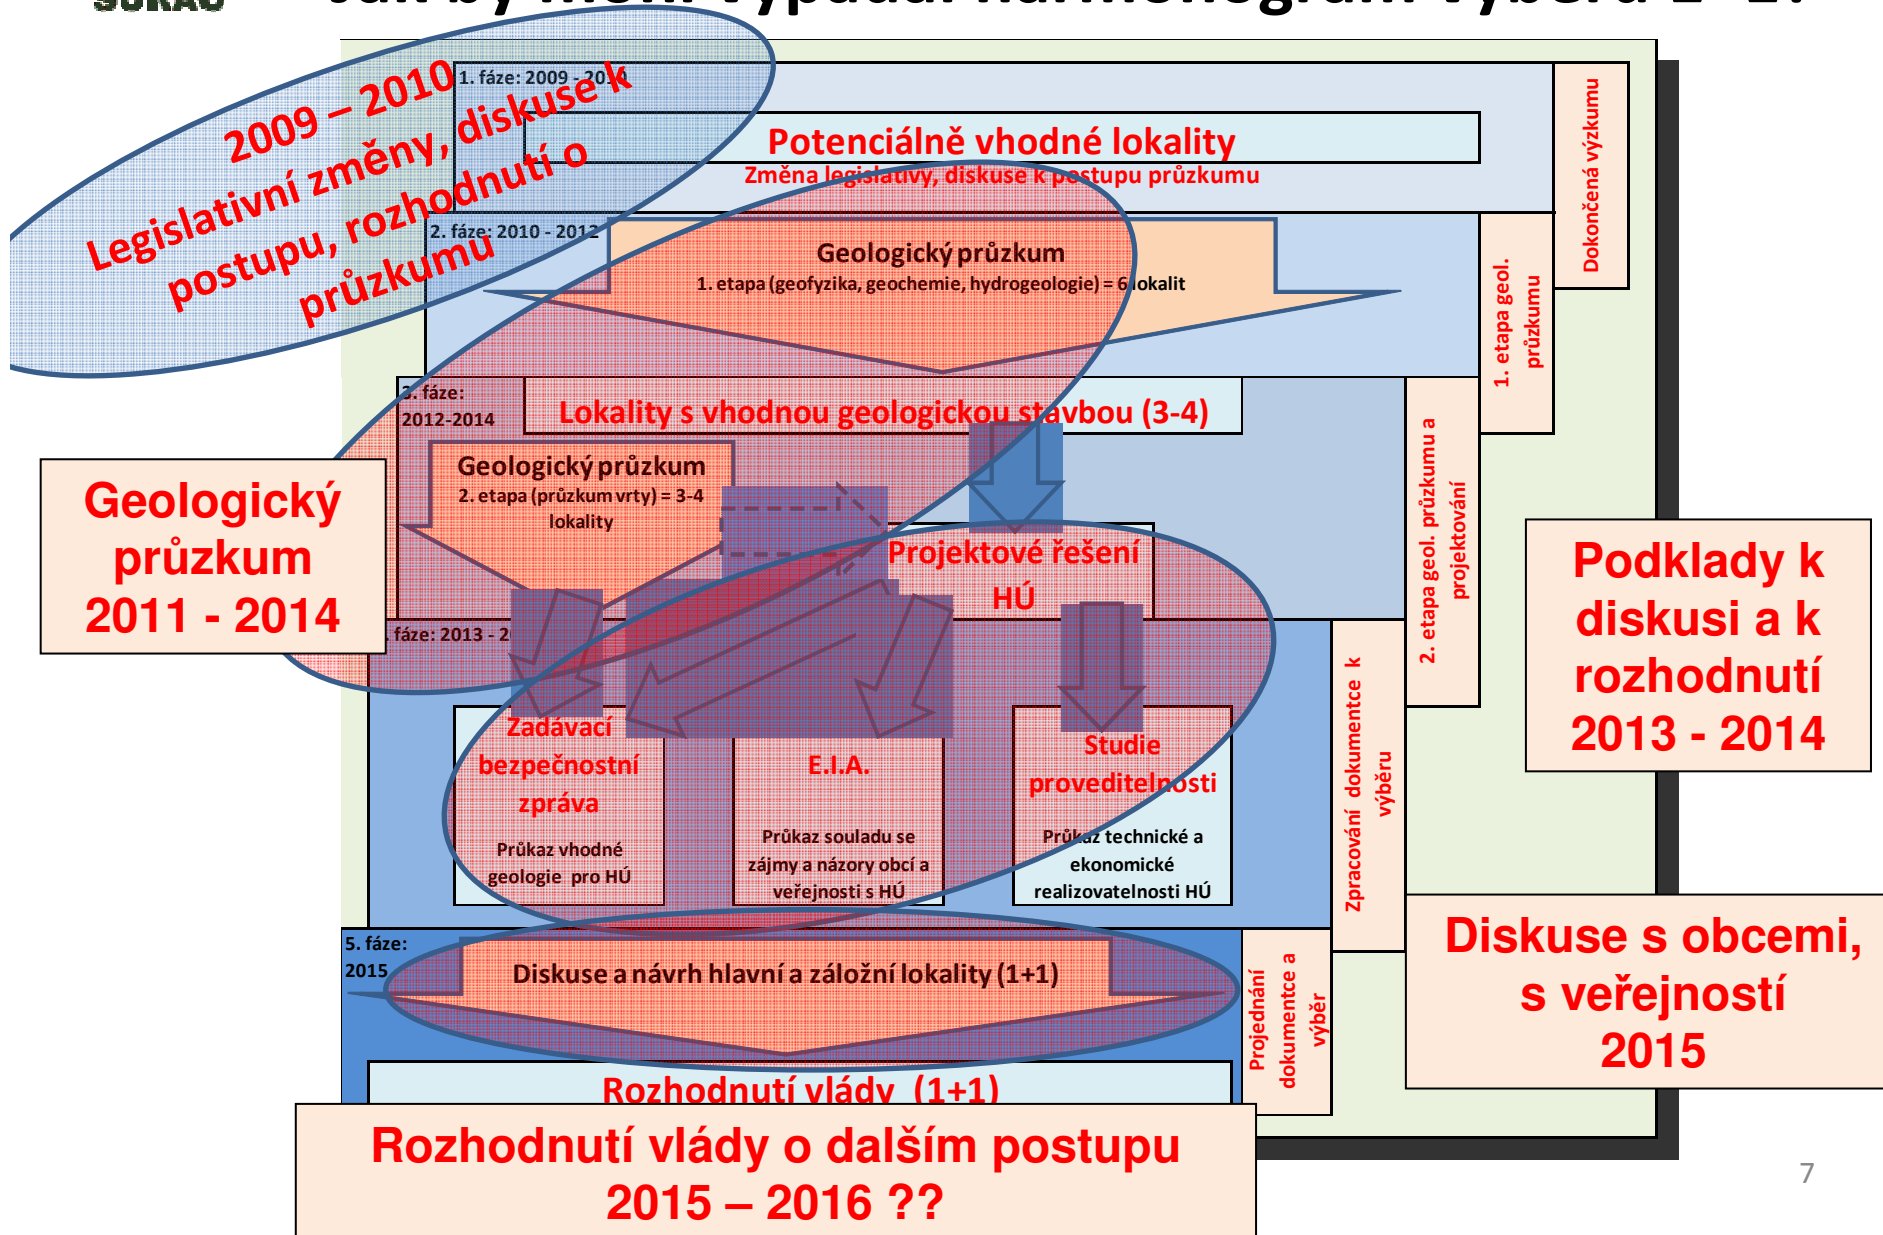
SÚRAO

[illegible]

2009 – 2010 Legislativní změny, diskuse k postupu, rozhodnutí o průzkumu

1. fáze: 2009 - 2010

Potenciálně vhodné lokality

Změna legislativy, diskuse k postupu průzkumu

Dokončená výzkumu

2. fáze: 2010 - 2012

Geologický průzkum

1. etapa (geofyzika, geochemie, hydrogeologie) = 6 lokalit

1. etapa geol. průzkumu

3. fáze: 2012-2014

Lokality s vhodnou geologickou stavbou (3-4)

Geologický průzkum

2. etapa (průzkum vrty) = 3-4 lokality

Geologický průzkum 2011 - 2014

Projektové řešení HÚ

2. etapa geol. průzkumu a projektování

4. fáze: 2013 - 2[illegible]

Zadávací bezpečnostní zpráva

Průkaz vhodné geologie pro HÚ

E.I.A.

Průkaz souladu se zájmy a názory obcí a veřejnosti s HÚ

Studie proveditelnosti

Průkaz technické a ekonomické realizovatelnosti HÚ

Zpracování dokumentce k výběru

Podklady k diskusi a k rozhodnutí 2013 - 2014

5. fáze: 2015

Diskuse a návrh hlavní a záložní lokality (1+1)

Projednání dokumentce a výběr

Diskuse s obcemi, s veřejností 2015

Rozhodnutí vlády (1+1)

Rozhodnutí vlády o dalším postupu 2015 – 2016 ??

7